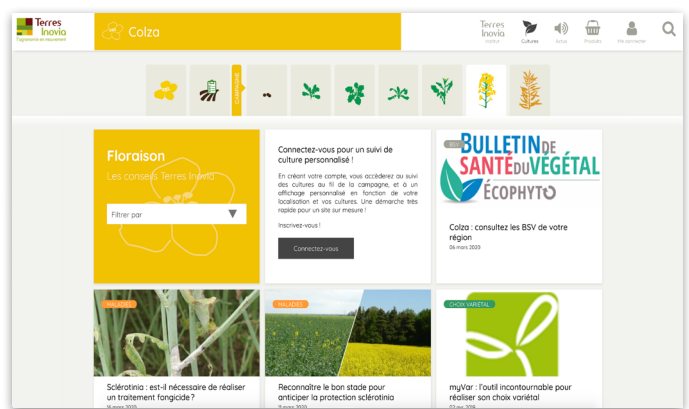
Terres Inovia
L'agronomie en mouvement

Colza

Terres Inovia Institut
Cultures
Actus
Produits
Me connecter

CAMPAGNE

Floraison
Les conseils Terres Inovia

Filtrer par

Connectez-vous pour un suivi de culture personnalisé !

En créant votre compte, vous accéderez au suivi des cultures au fil de la campagne, et à un affichage personnalisé en fonction de votre localisation et vos cultures. Une démarche très rapide pour un site sur mesure !

Inscrivez-vous !

Connectez-vous

BSV
BULLETIN DE SANTÉ DU VÉGÉTAL
ÉCOPHYTO

Colza : consultez les BSV de votre région
06 mars 2020

MALADIES
Sclérotinia : est-il nécessaire de réaliser un traitement fongicide ?
16 mars 2020

MALADIES
Reconnaître le bon stade pour anticiper la protection sclérotinia
11 mars 2020

CHOIX VARIÉTAL
myVar : l'outil incontournable pour réaliser son choix variétal
03 mai 2019